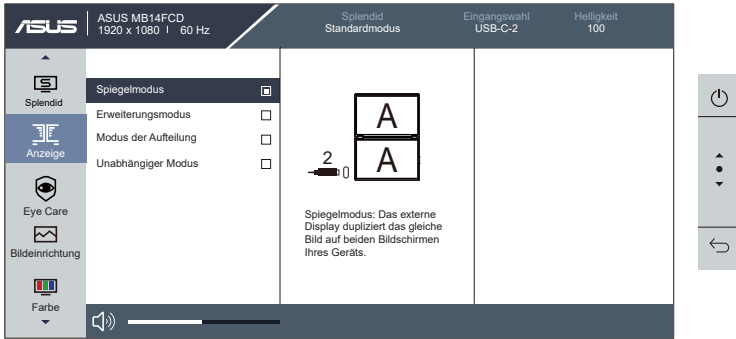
ASUS

ASUS MB14FCD
1920 x 1080 | 60 Hz

Splendid
Standardmodus

Eingangswahl
USB-C-2

Helligkeit
100

Splendid

Anzeige

Eye Care

Bildeinrichtung

Farbe

Spiegelmodus
Erweiterungsmodus
Modus der Aufteilung
Unabhängiger Modus

A
A
2

Spiegelmodus: Das externe Display dupliziert das gleiche Bild auf beiden Bildschirmen Ihres Geräts.